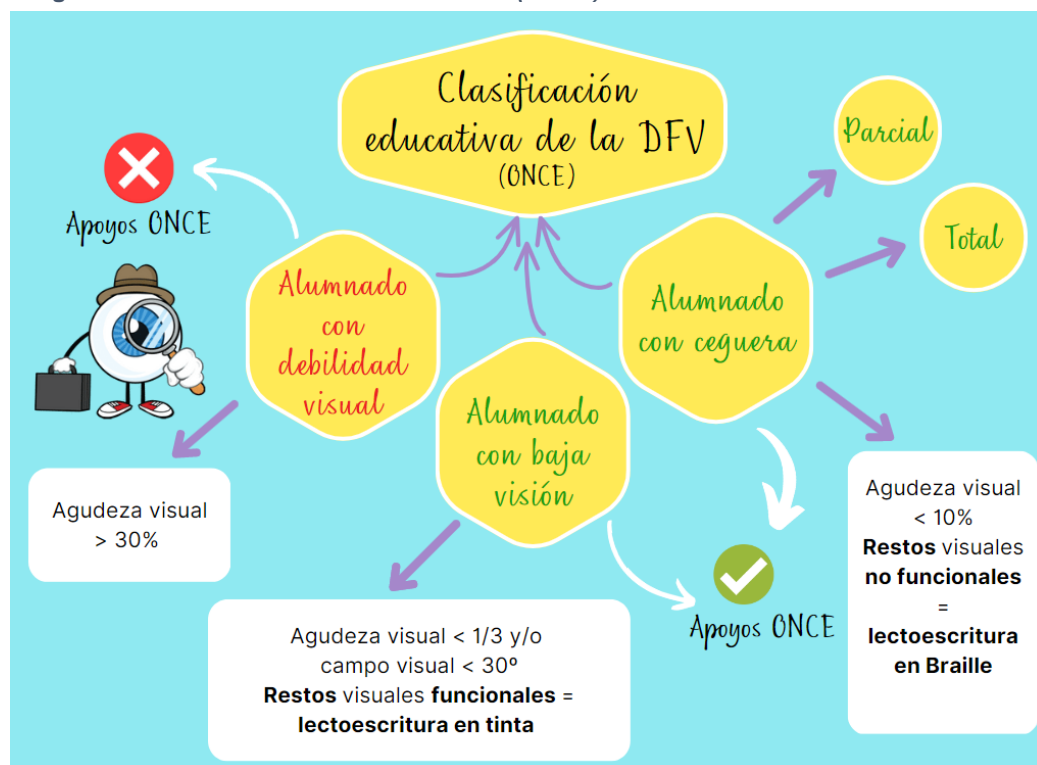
Clasificación educativa de la DFV (ONCE)

Apoyos ONCE

Alumnado con debilidad visual

Agudeza visual > 30%

Alumnado con baja visión

Agudeza visual < 1/3 y/o campo visual < 30º
**Restos** visuales **funcionales** = **lectoescritura en tinta**

Apoyos ONCE

Alumnado con ceguera

Parcial

Total

Agudeza visual < 10%
**Restos** visuales **no funcionales** = **lectoescritura en Braille**